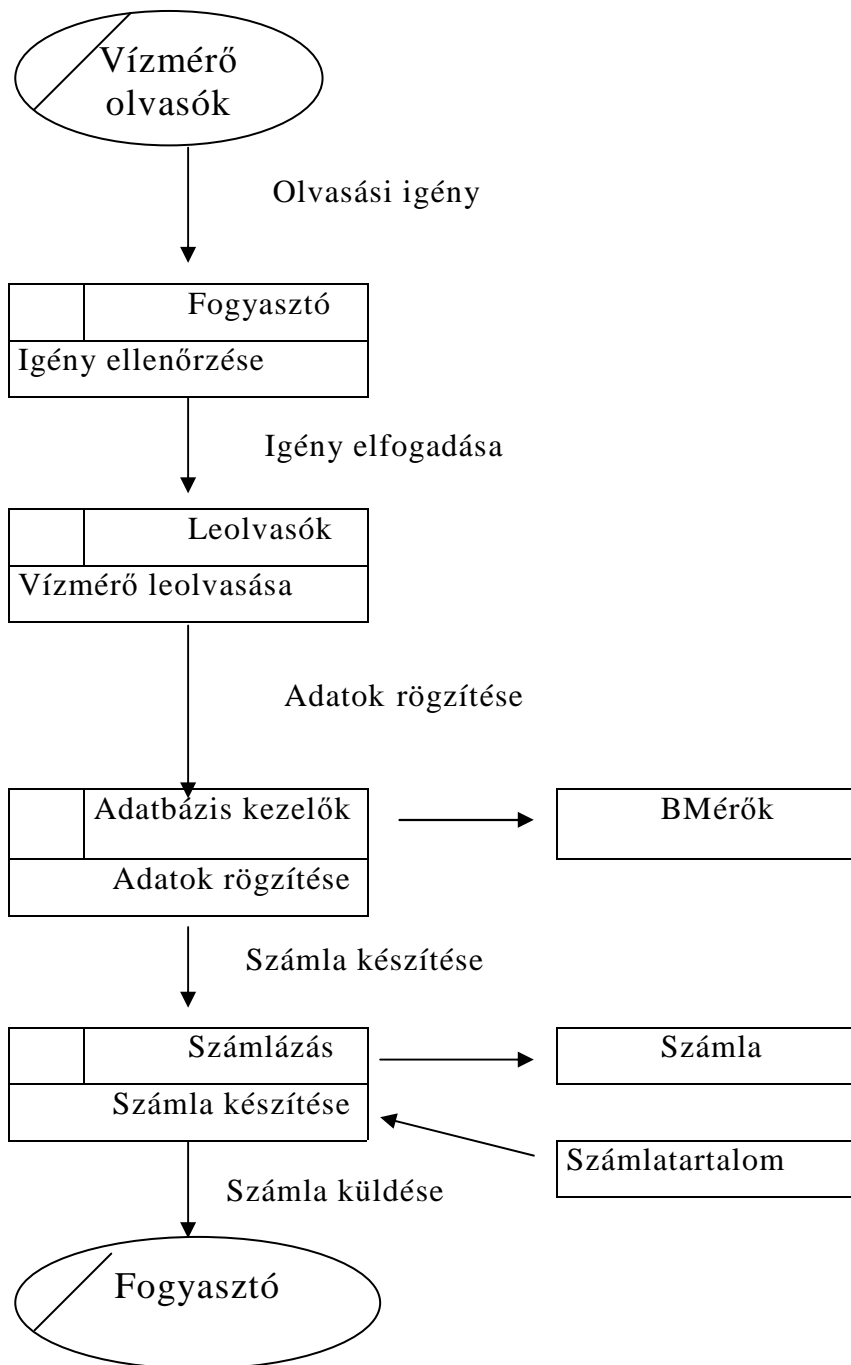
Vízmérő olvasók

Olvasási igény

Fogyasztó
Igény ellenőrzése

Igény elfogadása

Leolvasók
Vízmérő leolvasása

Adatok rögzítése

Adatbázis kezelők
Adatok rögzítése

BMérők

Számla készítése

Számlázás
Számla készítése

Számla

Számlatartalom

Számla küldése

Fogyasztó